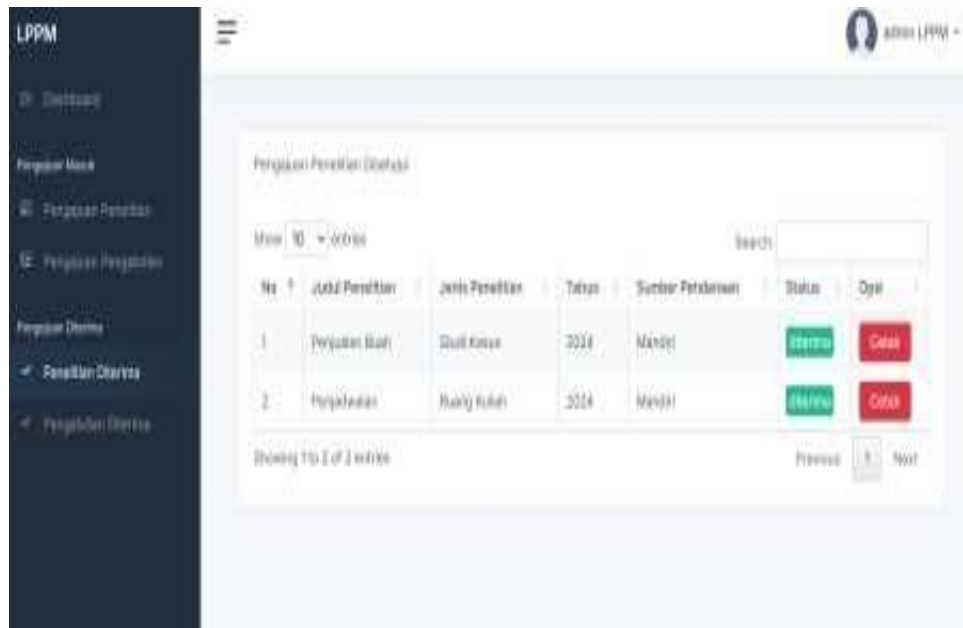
LPPM

Dashboard

Pengajuan Masuk

Pengajuan Penelitian

Pengajuan Pengabdian

Pengajuan Diterima

Penelitian Diterima

Pengabdian Diterima

admin LPPM

Pengajuan Penelitian Diterima

Show 10 entries

Search:

| No | Judul Penelitian | Jenis Penelitian | Tahun | Sumber Pendanaan | Status | Opsi |
|---|---|---|---|---|---|---|
| 1 | Penjualan Buah | Studi Kasus | 2024 | Mandiri | Diterima | Cetak |
| 2 | Perpustakaan | Ruang Kuliah | 2024 | Mandiri | Diterima | Cetak |

Showing 1 to 2 of 2 entries

Previous 1 Next